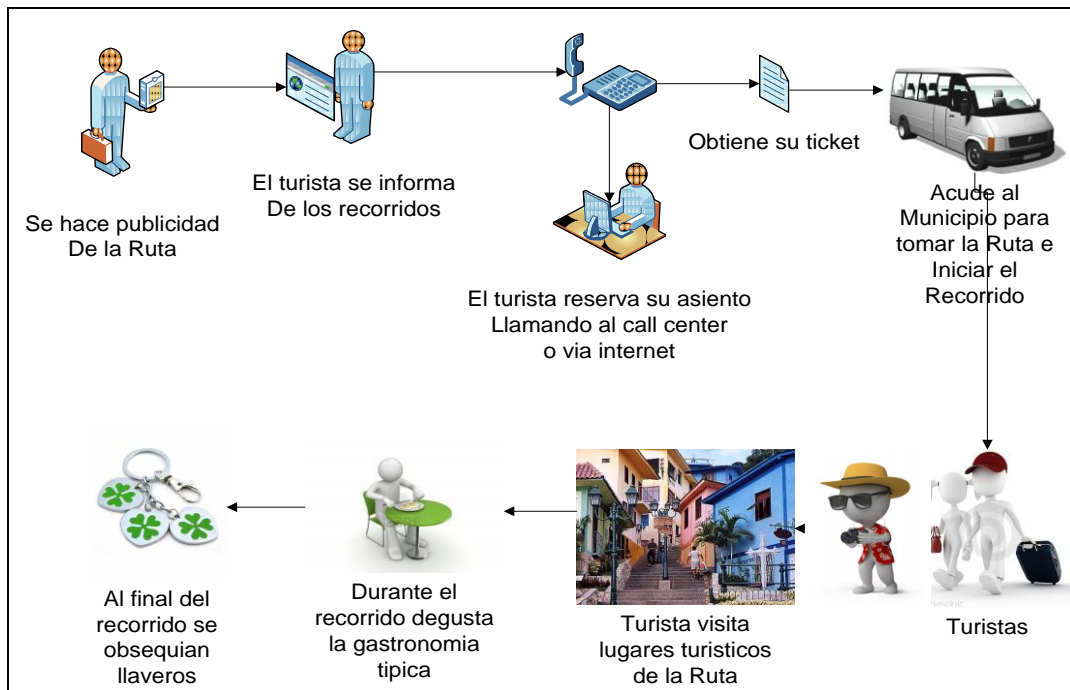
Se hace publicidad
De la Ruta

El turista se informa
De los recorridos

El turista reserva su asiento
Llamando al call center
o via internet

Obtiene su ticket

Acude al
Municipio para
tomar la Ruta e
Iniciar el
Recorrido

Turistas

Turista visita
lugares turisticos
de la Ruta

Durante el
recorrido degusta
la gastronomia
tipica

Al final del
recorrido se
obsequian
llaveros